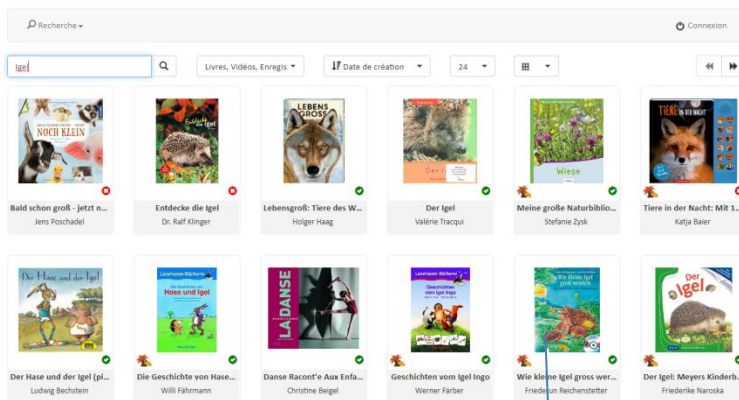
Recherche

Connexion

Igel

Livres, Vidéos, Enregis

Date de création

24

BALD SCHON GROSS – JETZT NOCH KLEIN

Bald schon groß - jetzt n...
Jens Poschadel

Entdecke die Igel

Entdecke die Igel
Dr. Ralf Klinger

LEBENS GROSS

Lebensgroß: Tiere des W...
Holger Haag

Der I

Der Igel
Valérie Tracqui

Wiese

Meine große Naturbiblio...
Stefanie Zysk

TIERE IN DER NACHT

Tiere in der Nacht: Mit 1...
Katja Baier

Der Hase und der Igel

Der Hase und der Igel (pi...
Ludwig Bechstein

Leselöwen Bücherei
Die Geschichte von Hase und Igel

Die Geschichte von Hase...
Willi Fährmann

LA DANSE

Danse Racont'e Aux Enfa...
Christine Beigel

Leselöwen Bücherei
Geschichten vom Igel Ingo

Geschichten vom Igel Ingo
Werner Färber

Wie kleine Igel gross werden

Wie kleine Igel gross wer...
Friederun Reichenstetter

Der Igel

Der Igel: Meyers Kinderb...
Friederike Naroska